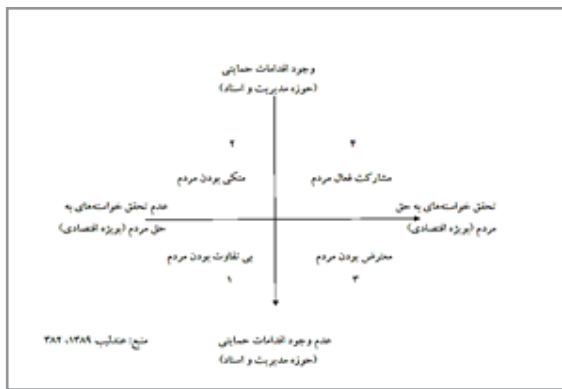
وجود اقدامات حمایتی
(حوزه مدیریت و اسناد)

۲
متکی بودن مردم

۴
مشارکت فعال مردم

عدم تحقق خواسته‌های به حق مردم (بویژه اقتصادی)

تحقق خواسته‌های به حق مردم (بویژه اقتصادی)

بی تفاوت بودن مردم
۱

معترض بودن مردم
۳

منبع: عندلیب ۱۳۸۹، ۳۸۲

عدم وجود اقدامات حمایتی
(حوزه مدیریت و اسناد)